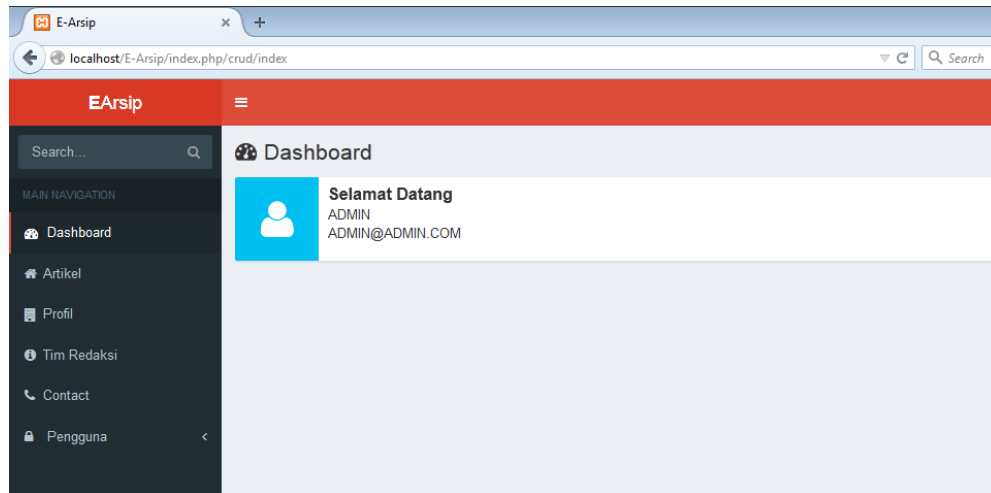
E-Arsip

localhost/E-Arsip/index.php/crud/index

Search

EArsip

Search...

MAIN NAVIGATION

Dashboard

Artikel

Profil

Tim Redaksi

Contact

Pengguna

Dashboard

Selamat Datang
ADMIN
ADMIN@ADMIN.COM